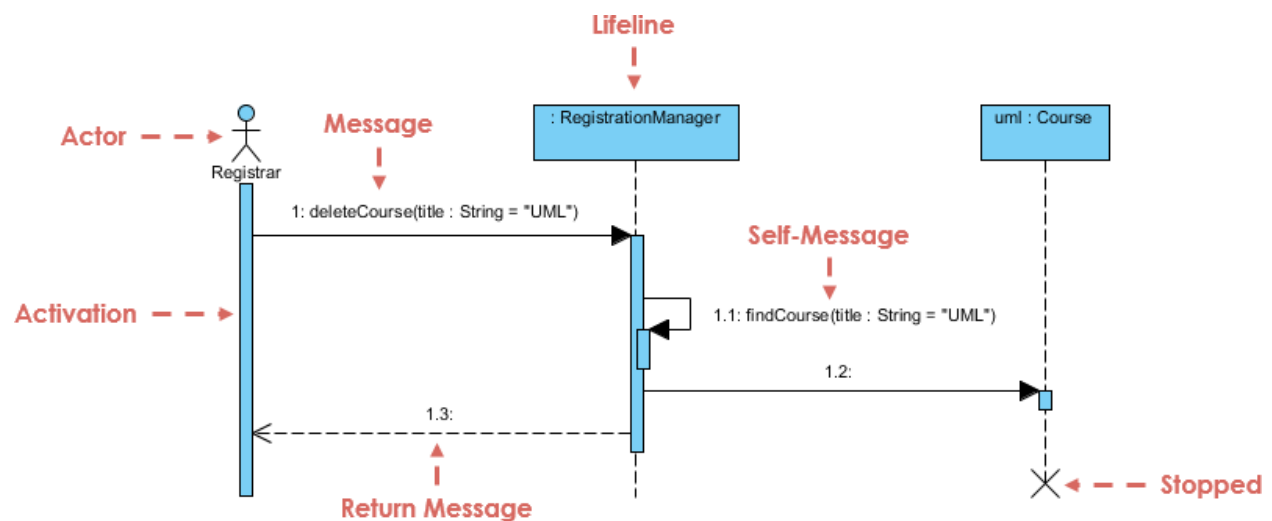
Lifeline

Actor

Registrar

Message

: RegistrationManager

uml : Course

1: deleteCourse(title : String = "UML")

Self-Message

Activation

1.1: findCourse(title : String = "UML")

1.2:

1.3:

Return Message

Stopped